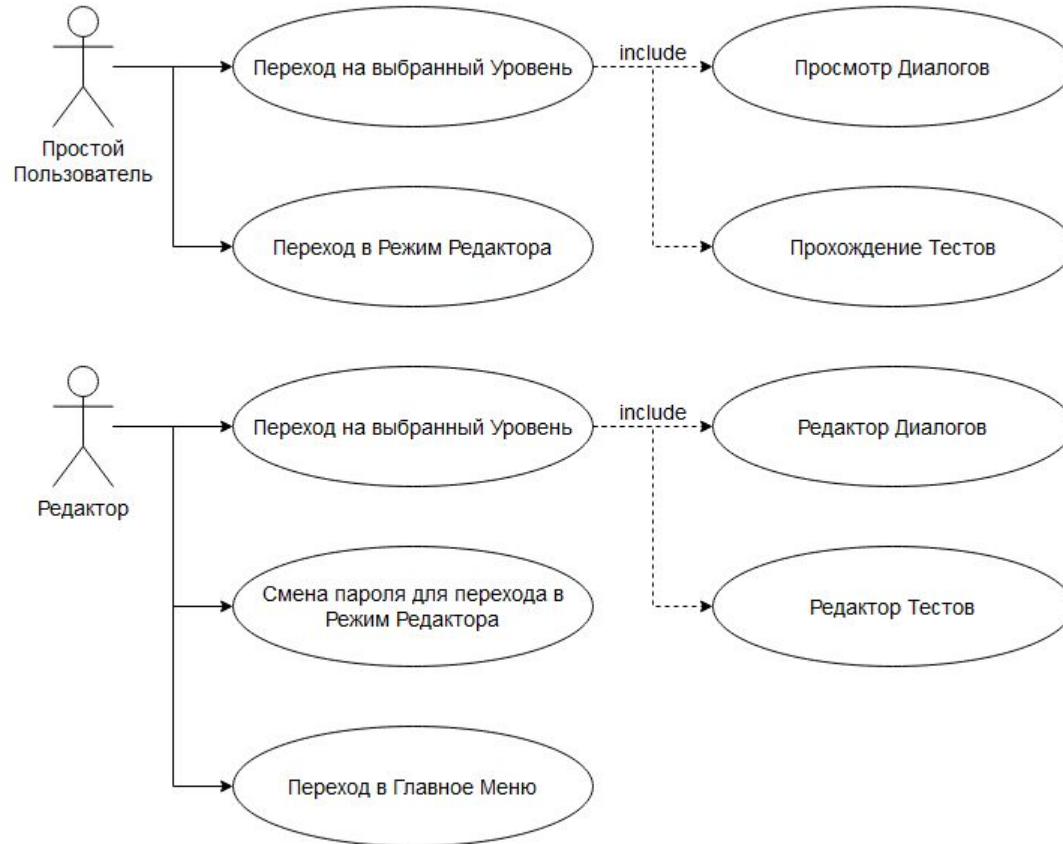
Простой Пользователь

Переход на выбранный Уровень

include

Просмотр Диалогов

Переход в Режим Редактора

Прохождение Тестов

Редактор

Переход на выбранный Уровень

include

Редактор Диалогов

Смена пароля для перехода в Режим Редактора

Редактор Тестов

Переход в Главное Меню